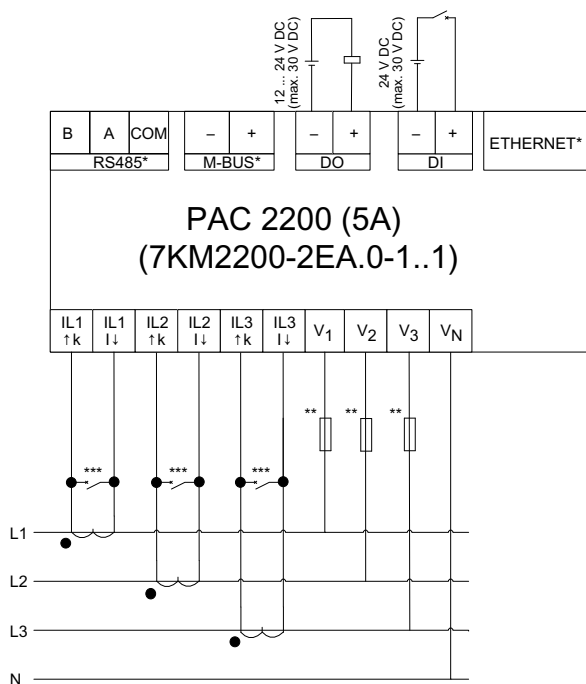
12 ... 24 V DC (max. 30 V DC)

24 V DC (max. 30 V DC)

*

| B | A | COM | – | + | – | + | – | + | ETHERNET* |
|---|---|---|---|---|---|---|---|---|---|
| RS485* | | | M-BUS* | | DO | | DI | | |

PAC 2200 (5A)
(7KM2200-2EA.0-1..1)

| IL1 ↑k | IL1 l↓ | IL2 ↑k | IL2 l↓ | IL3 ↑k | IL3 l↓ | $V_1$ | $V_2$ | $V_3$ | $V_N$ |
|---|---|---|---|---|---|---|---|---|---|

** ** **

*** *** ***

L1

L2

L3

N